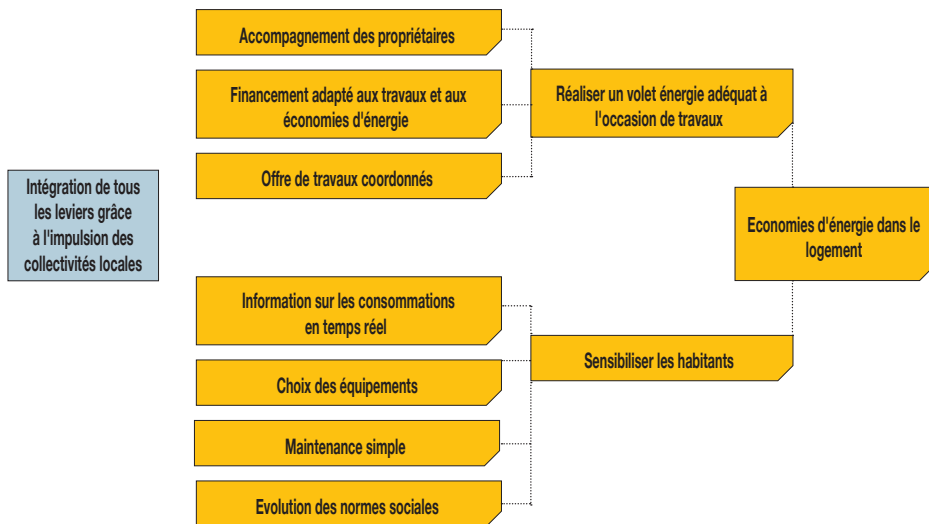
Intégration de tous les leviers grâce à l'impulsion des collectivités locales

Accompagnement des propriétaires

Financement adapté aux travaux et aux économies d'énergie

Offre de travaux coordonnés

Réaliser un volet énergie adéquat à l'occasion de travaux

Economies d'énergie dans le logement

Information sur les consommations en temps réel

Choix des équipements

Maintenance simple

Evolution des normes sociales

Sensibiliser les habitants